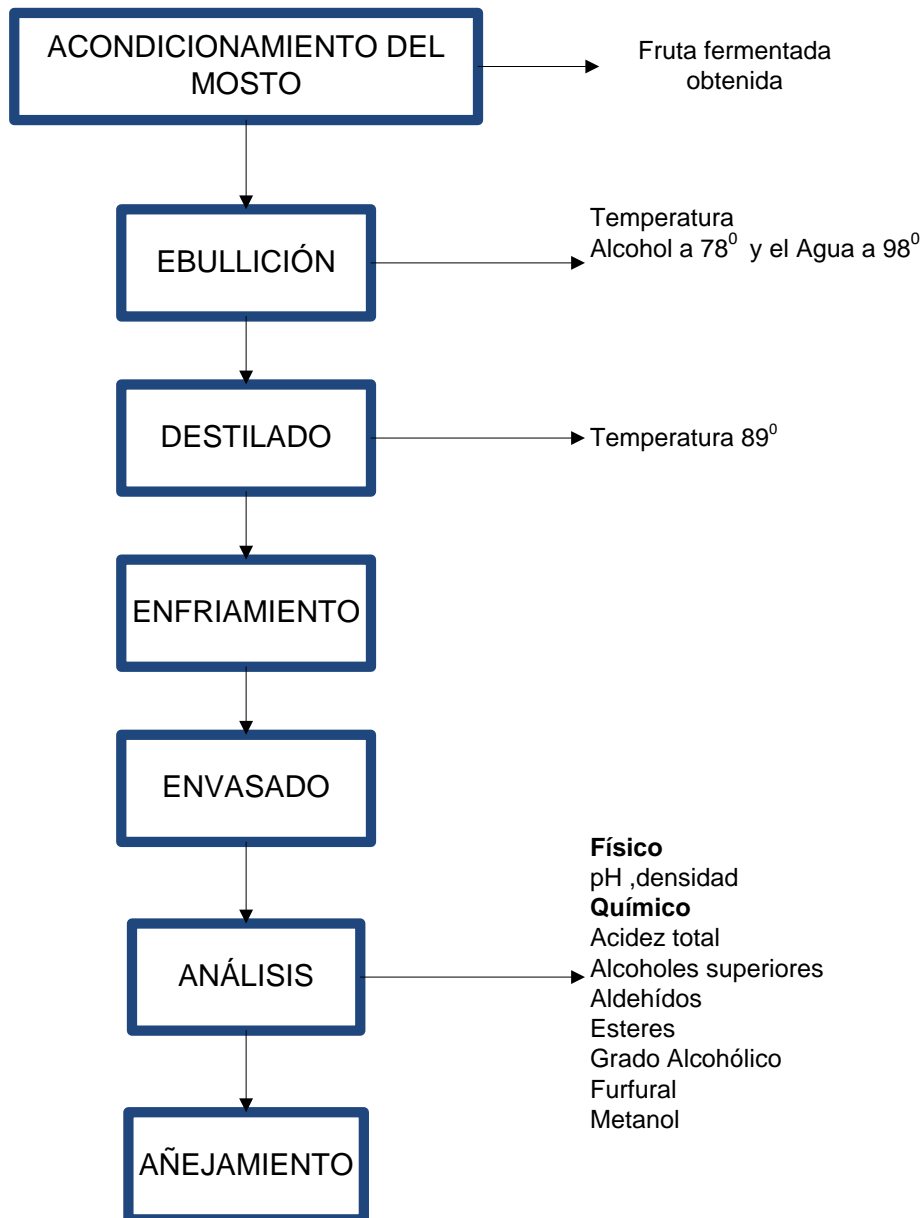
ACONDICIONAMIENTO DEL MOSTO

Fruta fermentada obtenida

EBULLICIÓN

Temperatura
Alcohol a $78^0$ y el Agua a $98^0$

DESTILADO

Temperatura $89^0$

ENFRIAMIENTO

ENVASADO

ANÁLISIS

**Físico**
pH ,densidad
**Químico**
Acidez total
Alcoholes superiores
Aldehídos
Esteres
Grado Alcohólico
Furfural
Metanol

AÑEJAMIENTO